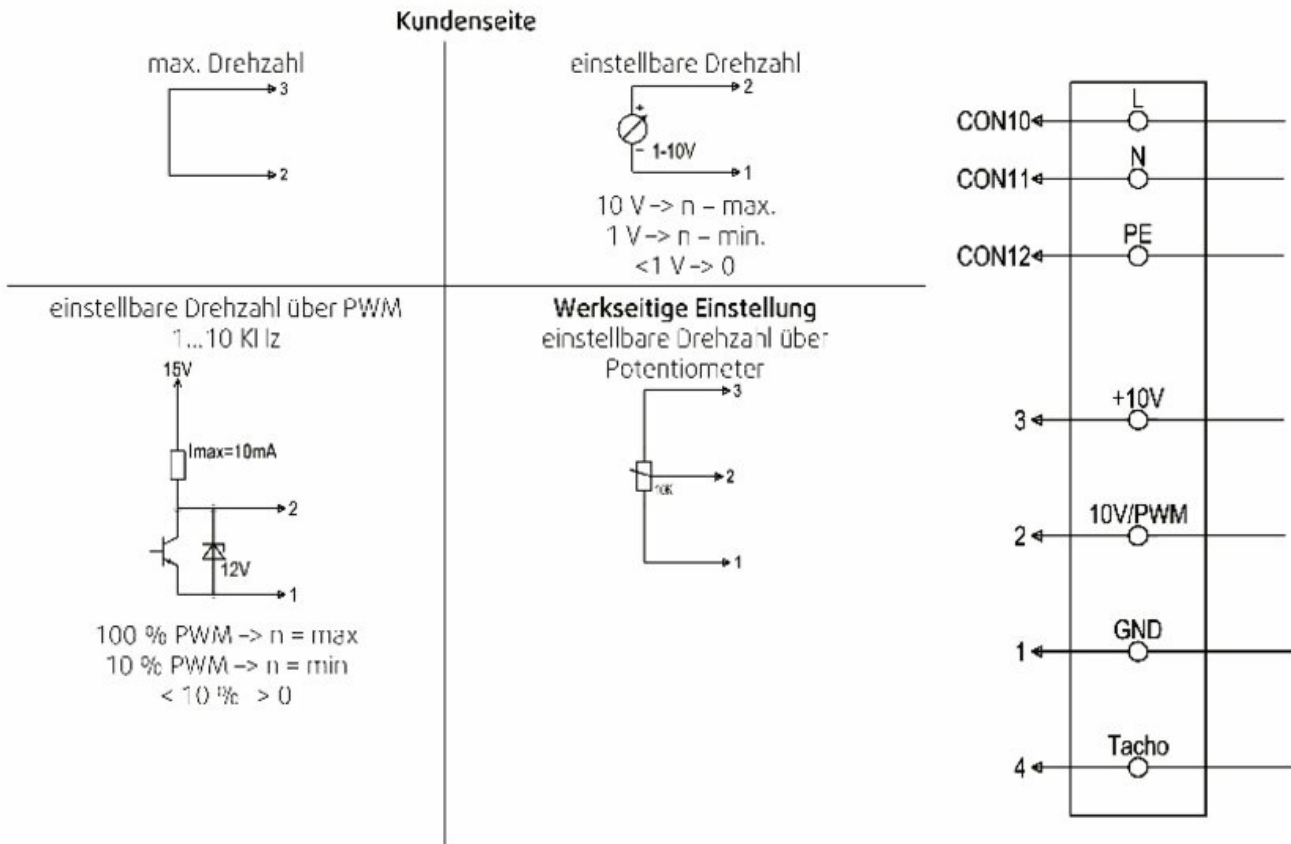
Kundenseite

max. Drehzahl

3

2

einstellbare Drehzahl

+

2

-

1-10V

1

10 V -> n – max.
1 V -> n – min.
<1 V -> 0

einstellbare Drehzahl über PWM
1...10 KHz

15V

Imax=10mA

2

12V

1

100 % PWM -> n = max
10 % PWM -> n = min
< 10 % > 0

Werkseitige Einstellung
einstellbare Drehzahl über Potentiometer

3

2

10K

1

CON10

L

CON11

N

CON12

PE

3

+10V

2

10V/PWM

1

GND

4

Tacho